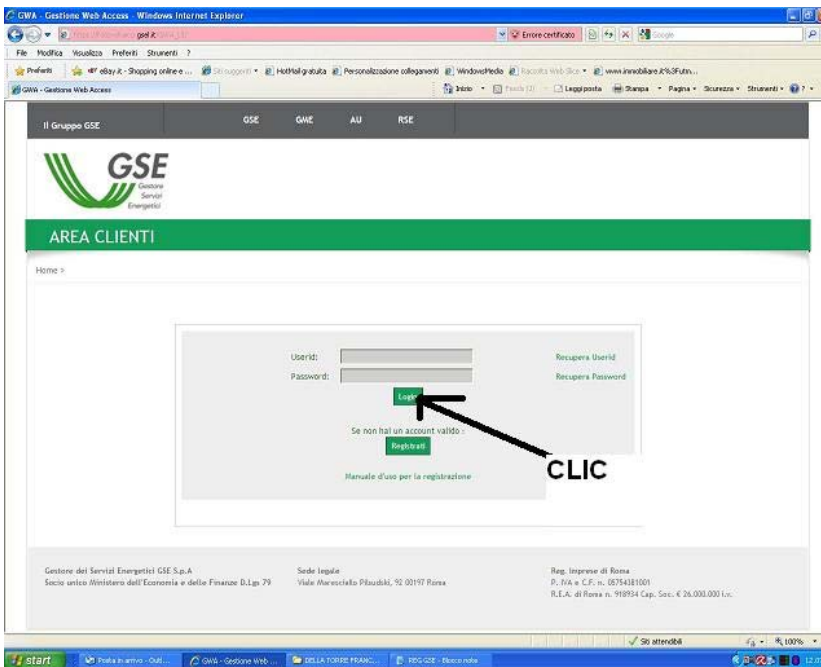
GWA - Gestione Web Access - Windows Internet Explorer

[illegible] gse.it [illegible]

Errore certificato

Google

File Modifica Visualizza Preferiti Strumenti ?

Preferiti eBay.it - Shopping online e ... Siti suggeriti HotMail gratuita Personalizzazione collegamenti WindowsMedia Raccolta Web Slice www.immobiliare.it%3Futm...

GWA - Gestione Web Access

Inizio Feeds (J) Leggi posta Stampa Pagina Sicurezza Strumenti

Il Gruppo GSE GSE GME AU RSE

GSE Gestore Servizi Energetici

AREA CLIENTI

Home >

Userid:

Password:

Recupera Userid

Recupera Password

Login

Se non hai un account valido :

Registrati

Manuale d'uso per la registrazione

CLIC

Gestore dei Servizi Energetici GSE S.p.A
Socio unico Ministero dell'Economia e delle Finanze D.Lgs 79

Sede legale
Viale Maresciallo Pilsudski, 92 00197 Roma

Reg. Imprese di Roma
P. IVA e C.F. n. 05754381001
R.E.A. di Roma n. 918934 Cap. Soc. € 26.000.000 i.v.

Siti attendibili

100%

start

Posta in arrivo - Outl...

GWA - Gestione Web ...

DELLA TORRE FRANC...

REG GSE - Blocco note